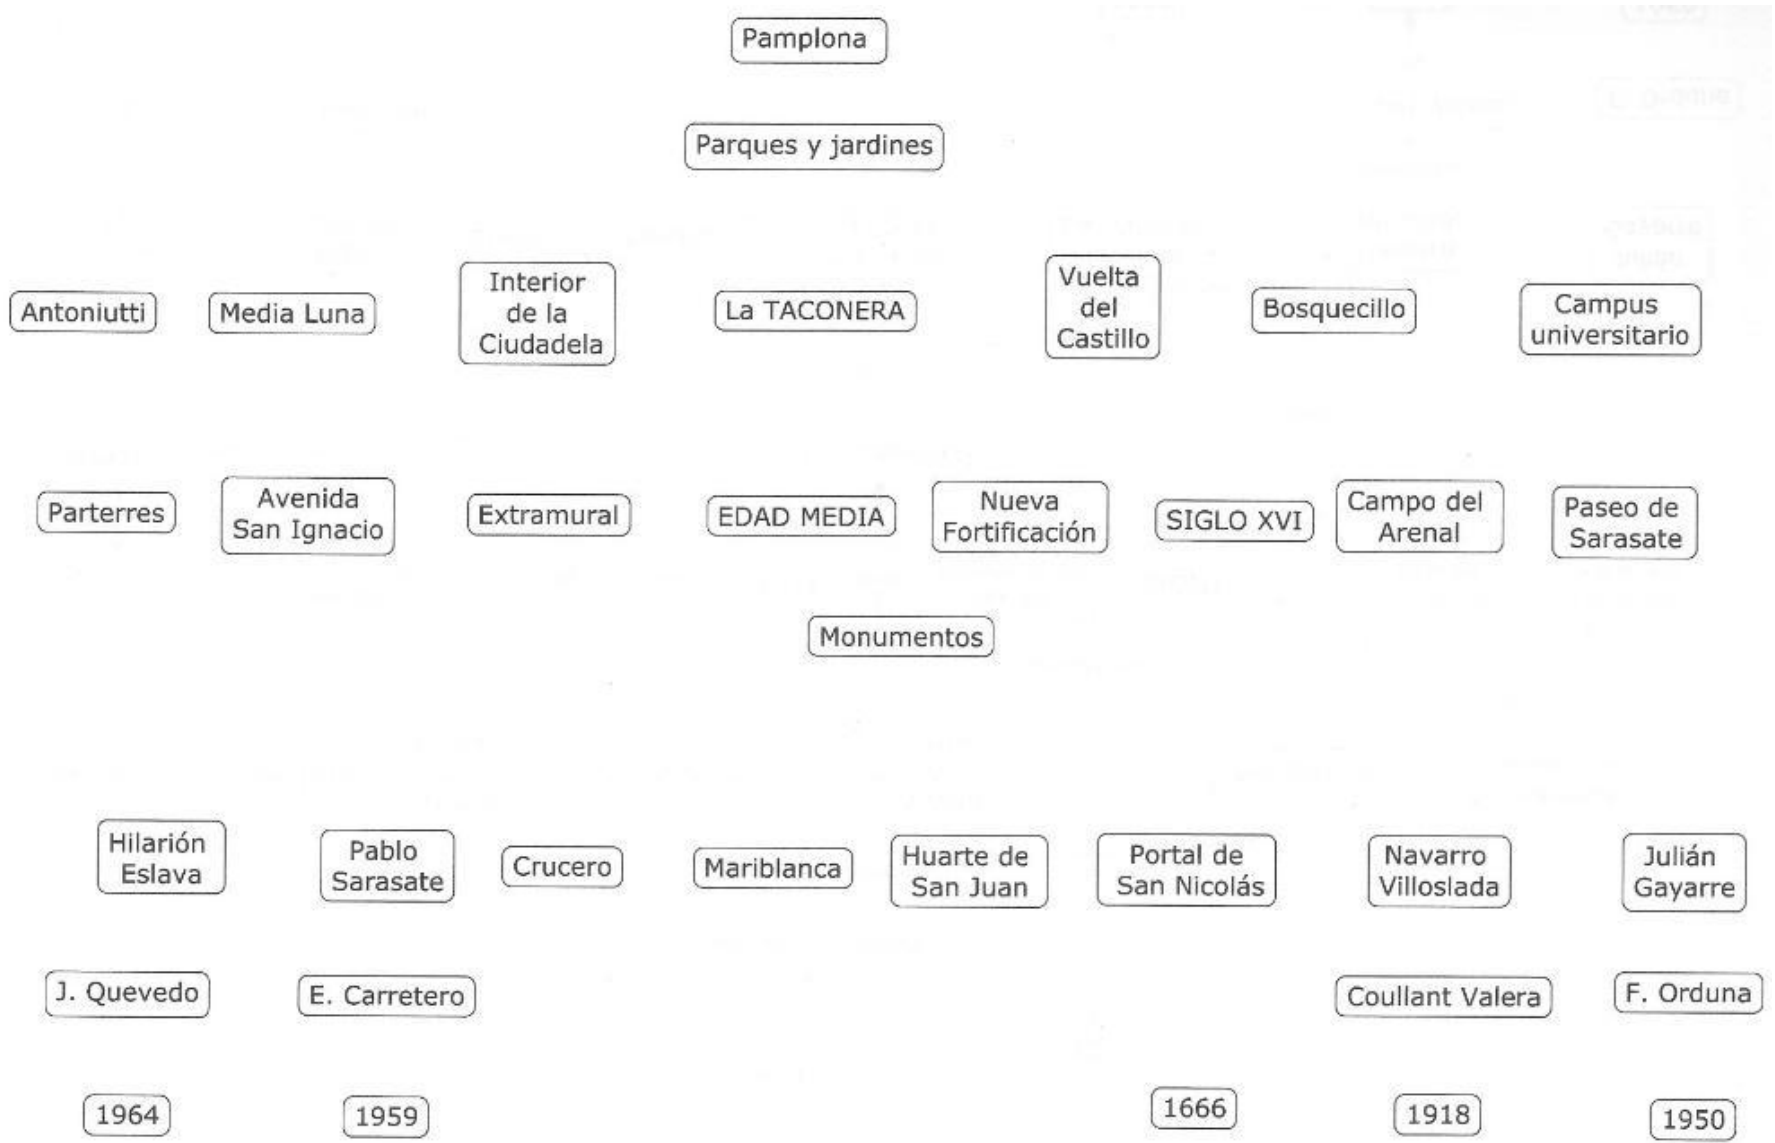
Pamplona

Parques y jardines

Antoniutti

Media Luna

Interior de la Ciudadela

La TACONERA

Vuelta del Castillo

Bosquecillo

Campus universitario

Parterres

Avenida San Ignacio

Extramural

EDAD MEDIA

Nueva Fortificación

SIGLO XVI

Campo del Arenal

Paseo de Sarasate

Monumentos

Hilarión Eslava

Pablo Sarasate

Crucero

Mariblanca

Huarte de San Juan

Portal de San Nicolás

Navarro Villoslada

Julián Gayarre

J. Quevedo

E. Carretero

Coullant Valera

F. Orduna

1964

1959

1666

1918

1950